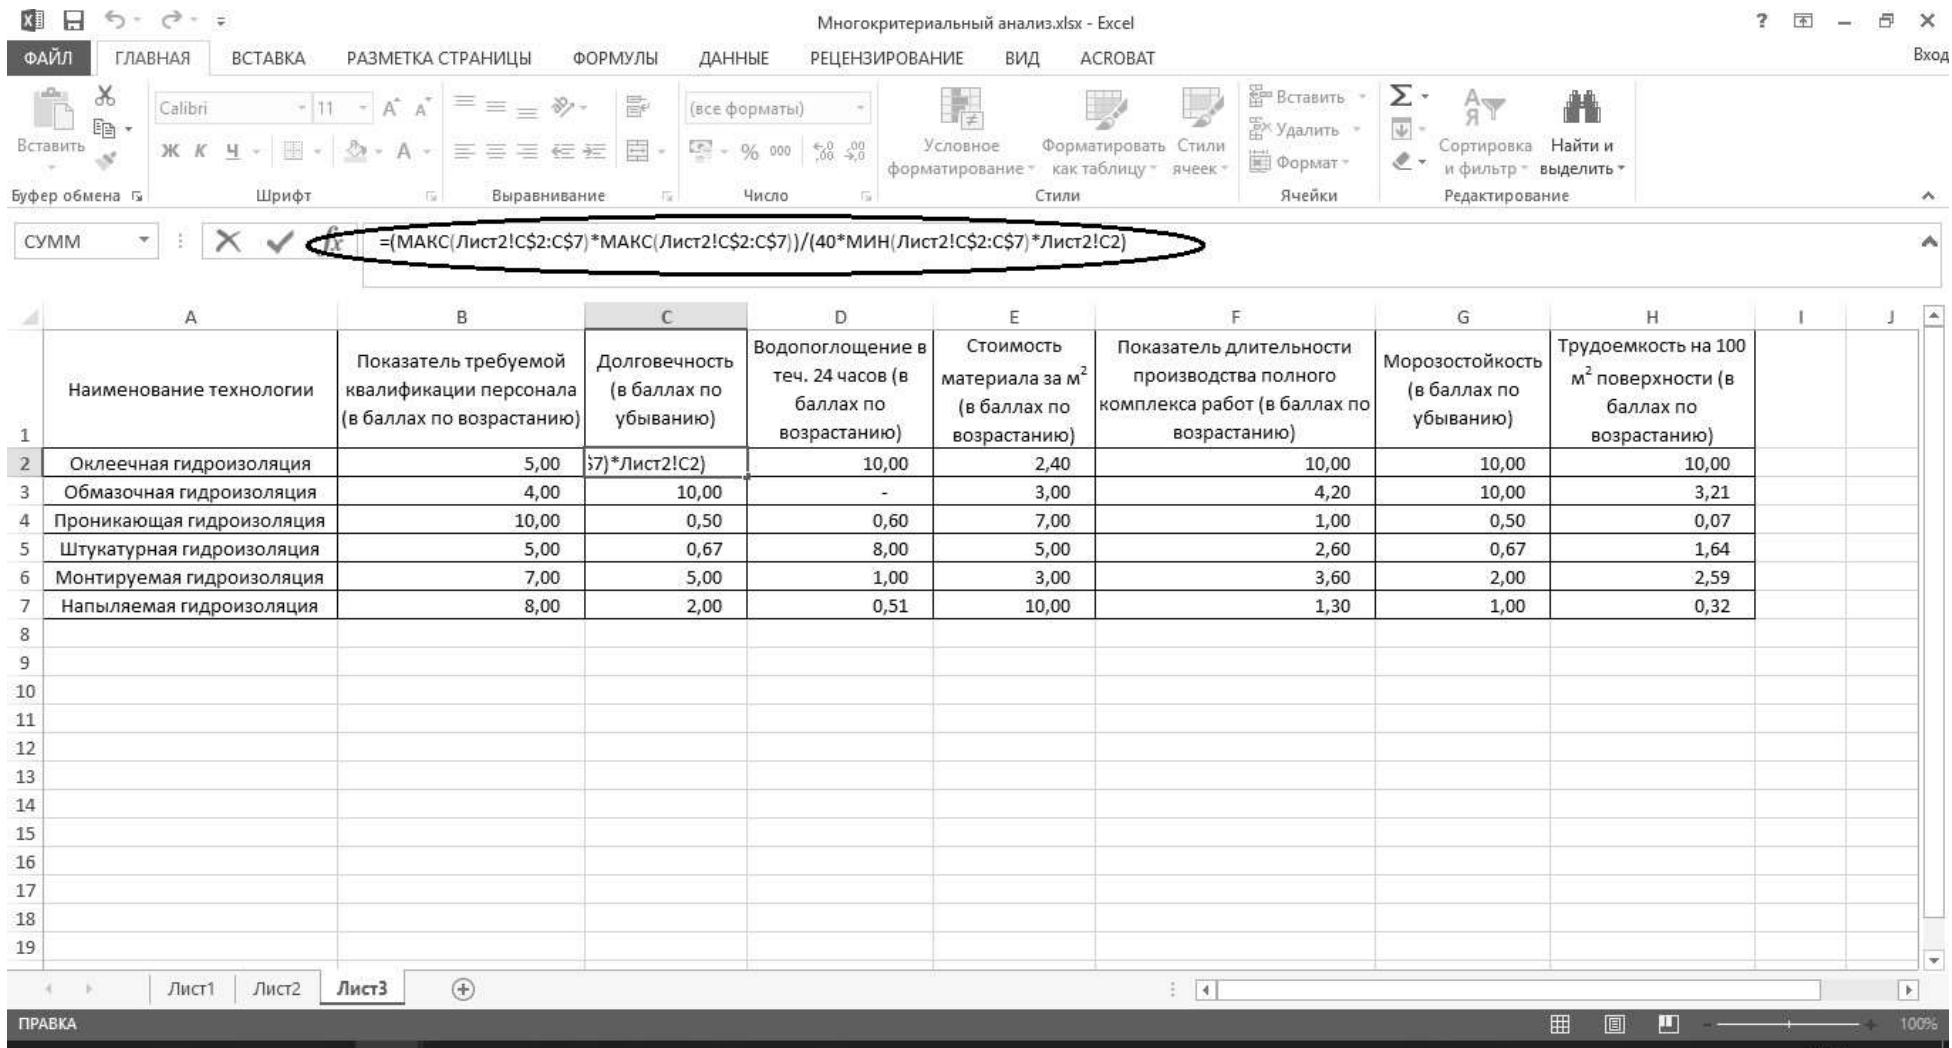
Многокритериальный анализ.xlsx - Excel

? – ×

ФАЙЛ ГЛАВНАЯ ВСТАВКА РАЗМЕТКА СТРАНИЦЫ ФОРМУЛЫ ДАННЫЕ РЕЦЕНЗИРОВАНИЕ ВИД ACROBAT Вход

Вставить Calibri 11 Ж К Ч (все форматы) % 000 Условное форматирование Форматировать как таблицу Стили ячеек Вставить Удалить Формат Сортировка и фильтр Найти и выделить

Буфер обмена Шрифт Выравнивание Число Стили Ячейки Редактирование

СУММ =(МАКС(Лист2!C$2:C$7)*МАКС(Лист2!C$2:C$7))/(40*МИН(Лист2!C$2:C$7)*Лист2!C2)

| | A | B | C | D | E | F | G | H | I | J |
|---|---|---|---|---|---|---|---|---|---|---|
| 1 | Наименование технологии | Показатель требуемой квалификации персонала (в баллах по возрастанию) | Долговечность (в баллах по убыванию) | Водопоглощение в теч. 24 часов (в баллах по возрастанию) | Стоимость материала за м$^2$ (в баллах по возрастанию) | Показатель длительности производства полного комплекса работ (в баллах по возрастанию) | Морозостойкость (в баллах по убыванию) | Трудоемкость на 100 м$^2$ поверхности (в баллах по возрастанию) | | |
| 2 | Оклеечная гидроизоляция | 5,00 | $7)*Лист2!C2) | 10,00 | 2,40 | 10,00 | 10,00 | 10,00 | | |
| 3 | Обмазочная гидроизоляция | 4,00 | 10,00 | - | 3,00 | 4,20 | 10,00 | 3,21 | | |
| 4 | Проникающая гидроизоляция | 10,00 | 0,50 | 0,60 | 7,00 | 1,00 | 0,50 | 0,07 | | |
| 5 | Штукатурная гидроизоляция | 5,00 | 0,67 | 8,00 | 5,00 | 2,60 | 0,67 | 1,64 | | |
| 6 | Монтируемая гидроизоляция | 7,00 | 5,00 | 1,00 | 3,00 | 3,60 | 2,00 | 2,59 | | |
| 7 | Напыляемая гидроизоляция | 8,00 | 2,00 | 0,51 | 10,00 | 1,30 | 1,00 | 0,32 | | |
| 8 | | | | | | | | | | |
| 9 | | | | | | | | | | |
| 10 | | | | | | | | | | |
| 11 | | | | | | | | | | |
| 12 | | | | | | | | | | |
| 13 | | | | | | | | | | |
| 14 | | | | | | | | | | |
| 15 | | | | | | | | | | |
| 16 | | | | | | | | | | |
| 17 | | | | | | | | | | |
| 18 | | | | | | | | | | |
| 19 | | | | | | | | | | |

Лист1 Лист2 Лист3

ПРАВКА 100%